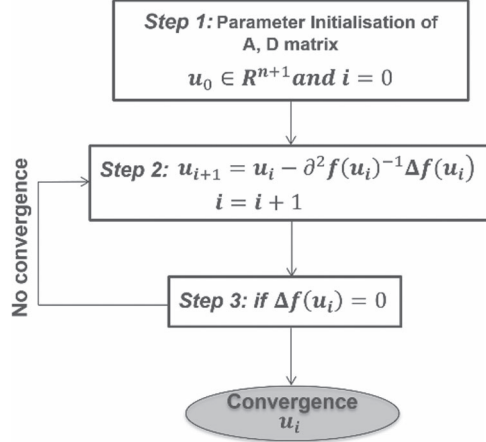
Step 1: Parameter Initialisation of A, D matrix

$u_0 \in R^{n+1} and\ i = 0$

Step 2: $u_{i+1} = u_i - \partial^2 f(u_i)^{-1} \Delta f(u_i)$

$i = i + 1$

No convergence

Step 3: if $\Delta f(u_i) = 0$

Convergence

$u_i$